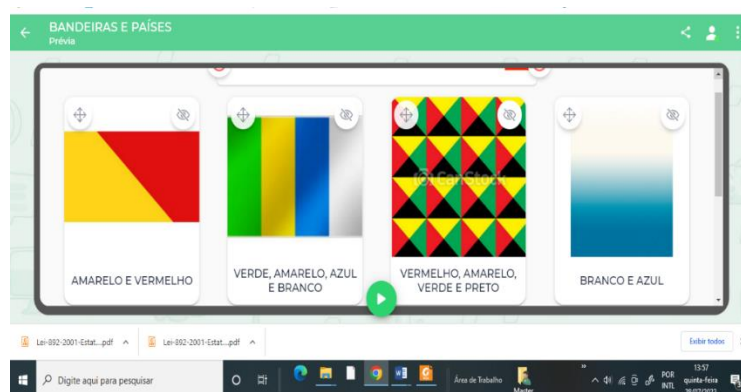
BANDEIRAS E PAÍSES
Prévia

AMARELO E VERMELHO

VERDE, AMARELO, AZUL E BRANCO

©CanStock

VERMELHO, AMARELO, VERDE E PRETO

BRANCO E AZUL

Lei-892-2001-Estat....pdf

Lei-892-2001-Estat....pdf

Exibir todos

Digite aqui para pesquisar

Área de Trabalho

POR INTL

13:57
quinta-feira
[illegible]